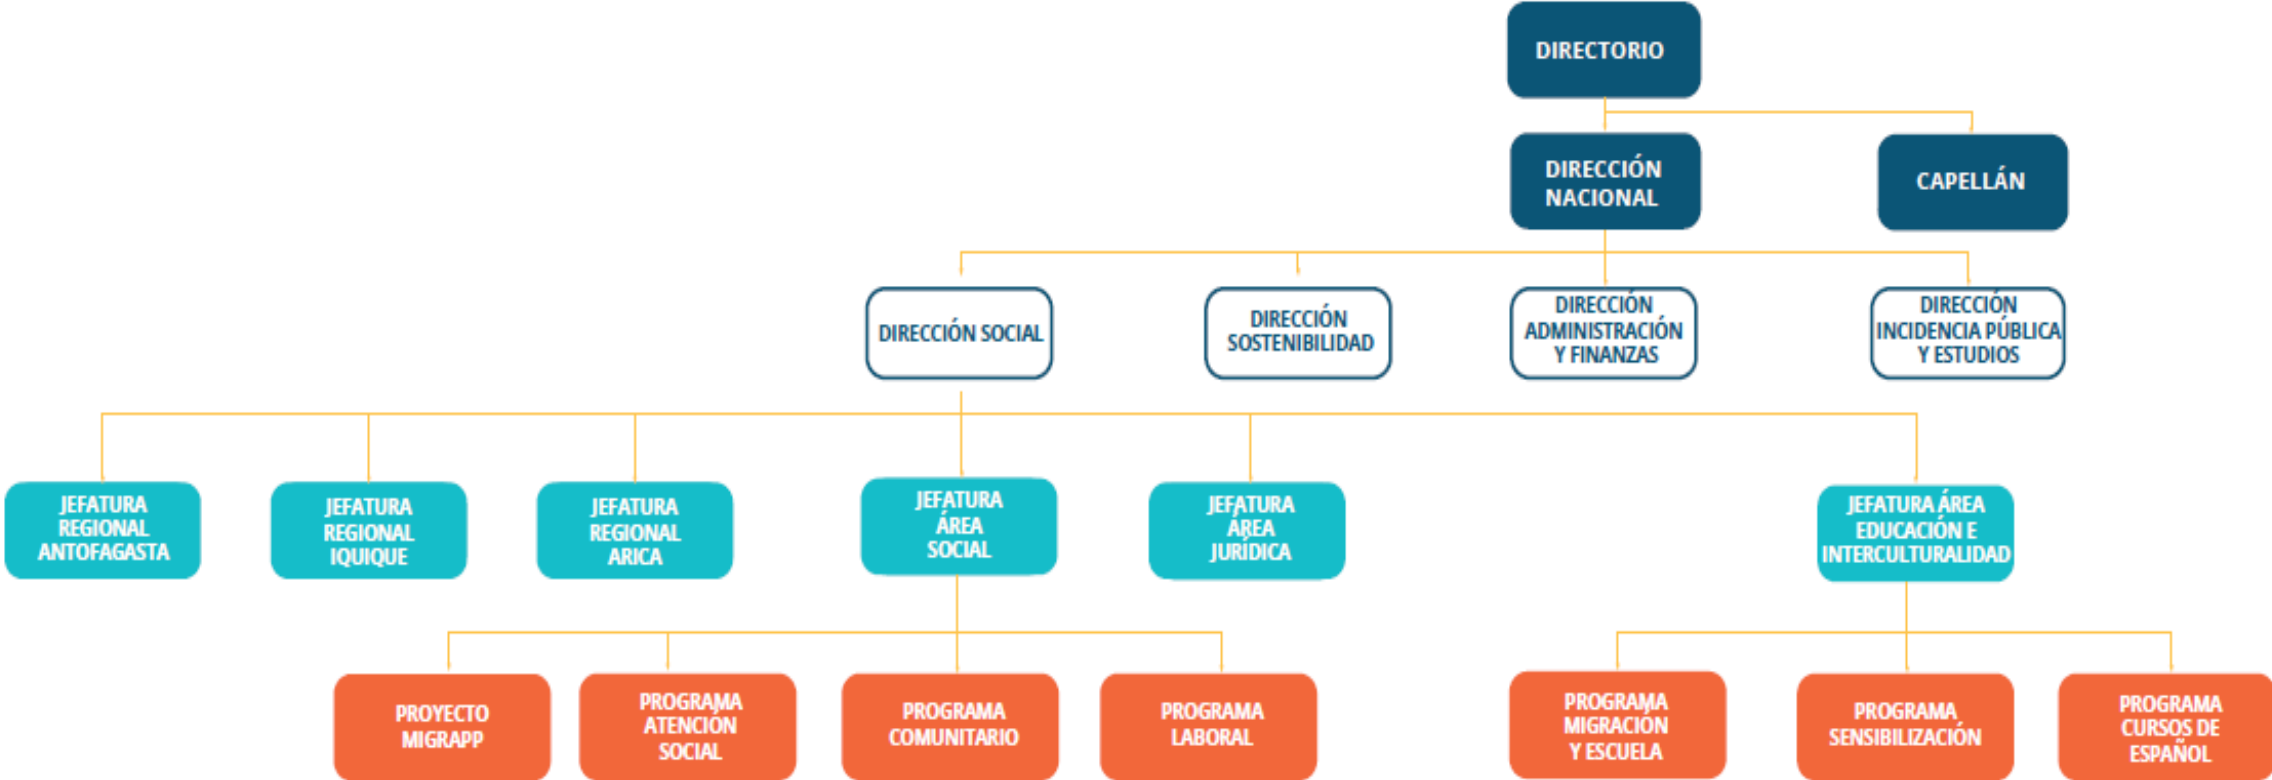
DIRECTORIO

DIRECCIÓN NACIONAL

CAPELLÁN

DIRECCIÓN SOCIAL

DIRECCIÓN SOSTENIBILIDAD

DIRECCIÓN ADMINISTRACIÓN Y FINANZAS

DIRECCIÓN INCIDENCIA PÚBLICA Y ESTUDIOS

JEFATURA REGIONAL ANTOFAGASTA

JEFATURA REGIONAL IQUIQUE

JEFATURA REGIONAL ARICA

JEFATURA ÁREA SOCIAL

JEFATURA ÁREA JURÍDICA

JEFATURA ÁREA EDUCACIÓN E INTERCULTURALIDAD

PROYECTO MIGRAPP

PROGRAMA ATENCIÓN SOCIAL

PROGRAMA COMUNITARIO

PROGRAMA LABORAL

PROGRAMA MIGRACIÓN Y ESCUELA

PROGRAMA SENSIBILIZACIÓN

PROGRAMA CURSOS DE ESPAÑOL